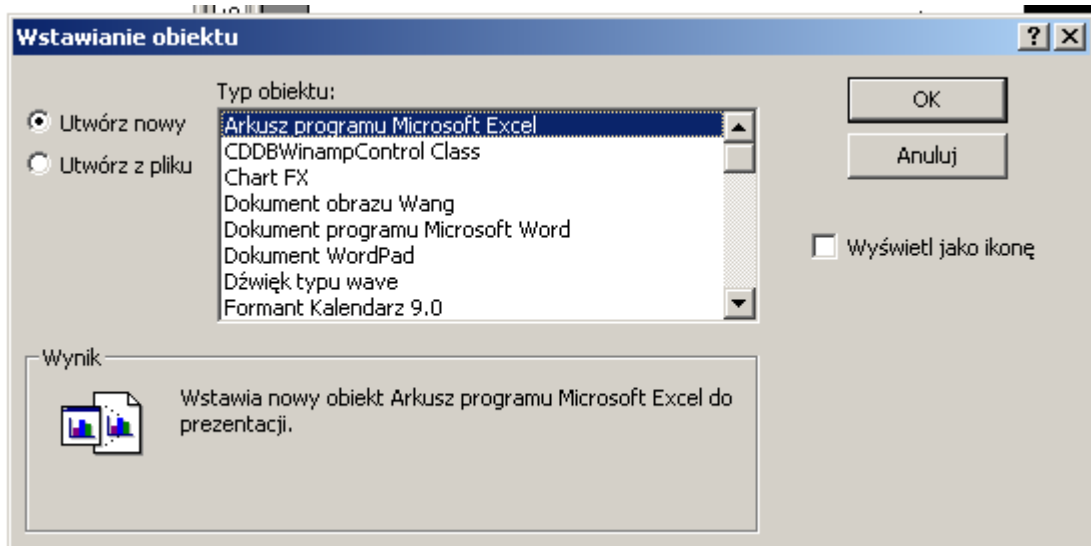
Wstawianie obiektu

?

Utwórz nowy

Utwórz z pliku

Typ obiektu:

Arkusz programu Microsoft Excel
CDDBWinampControl Class
Chart FX
Dokument obrazu Wang
Dokument programu Microsoft Word
Dokument WordPad
Dźwięk typu wave
Formant Kalendarz 9.0

OK

Anuluj

Wyświetl jako ikonę

Wynik

Wstawia nowy obiekt Arkusz programu Microsoft Excel do prezentacji.